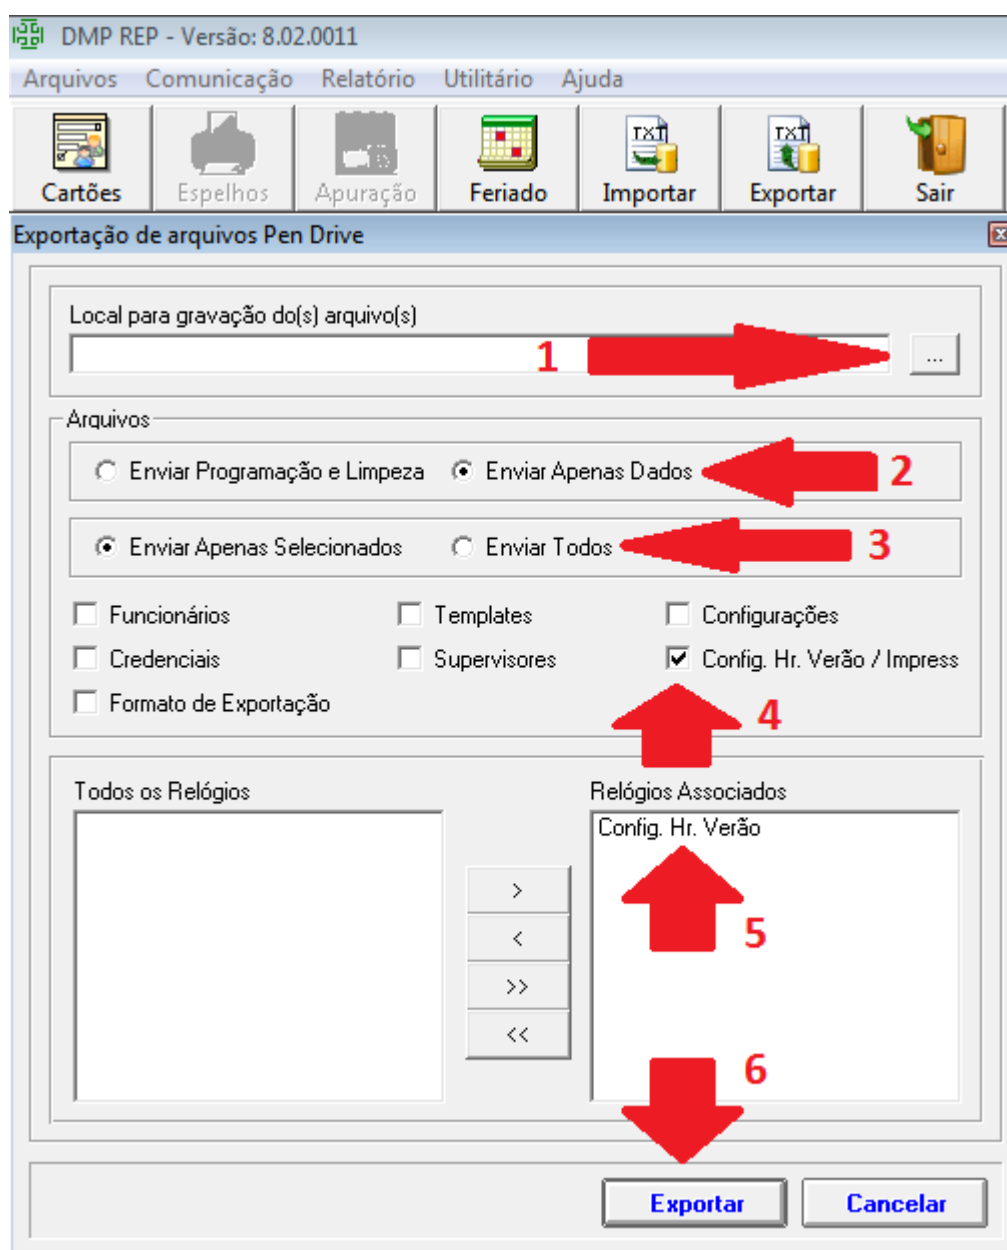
DMP REP - Versão: 8.02.0011

Arquivos Comunicação Relatório Utilitário Ajuda

Cartões Espelhos Apuração Feriado Importar Exportar Sair

TXT TXT

Exportação de arquivos Pen Drive

Local para gravação do(s) arquivo(s)

1

...

Arquivos

Enviar Programação e Limpeza Enviar Apenas Dados 2

Enviar Apenas Selecionados Enviar Todos 3

Funcionários Templates Configurações

Credenciais Supervisores Config. Hr. Verão / Impress

Formato de Exportação

4

Todos os Relógios

Relógios Associados

Config. Hr. Verão

>

<

>>

<<

5

6

Exportar Cancelar